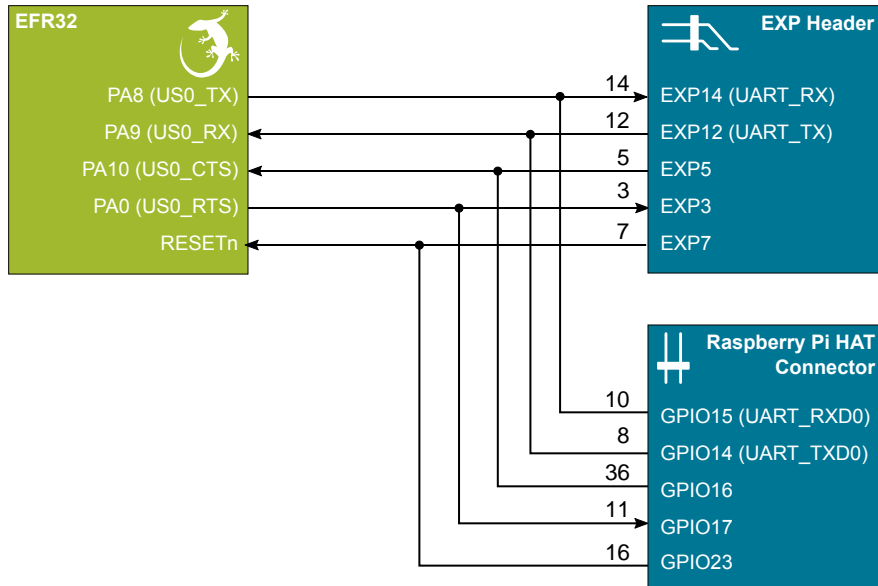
EFR32

PA8 (US0_TX)
PA9 (US0_RX)
PA10 (US0_CTS)
PA0 (US0_RTS)
RESETn

EXP Header

14 EXP14 (UART_RX)
12 EXP12 (UART_TX)
5 EXP5
3 EXP3
7 EXP7

Raspberry Pi HAT Connector

10 GPIO15 (UART_RXD0)
8 GPIO14 (UART_TXD0)
36 GPIO16
11 GPIO17
16 GPIO23